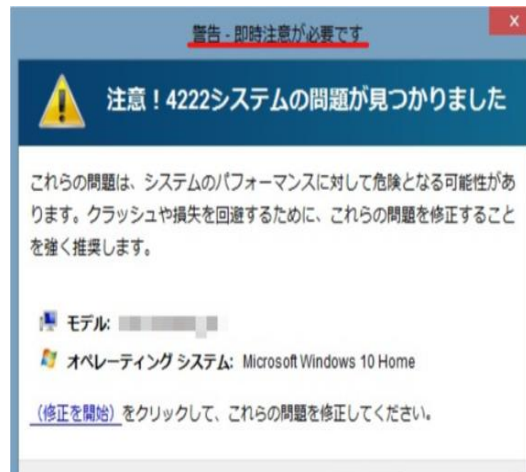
警告 - 即時注意が必要です

x

注意！4222システムの問題が見つかりました

これらの問題は、システムのパフォーマンスに対して危険となる可能性があります。クラッシュや損失を回避するために、これらの問題を修正することを強く推奨します。

モデル: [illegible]

オペレーティング システム: Microsoft Windows 10 Home

(修正を開始) をクリックして、これらの問題を修正してください。